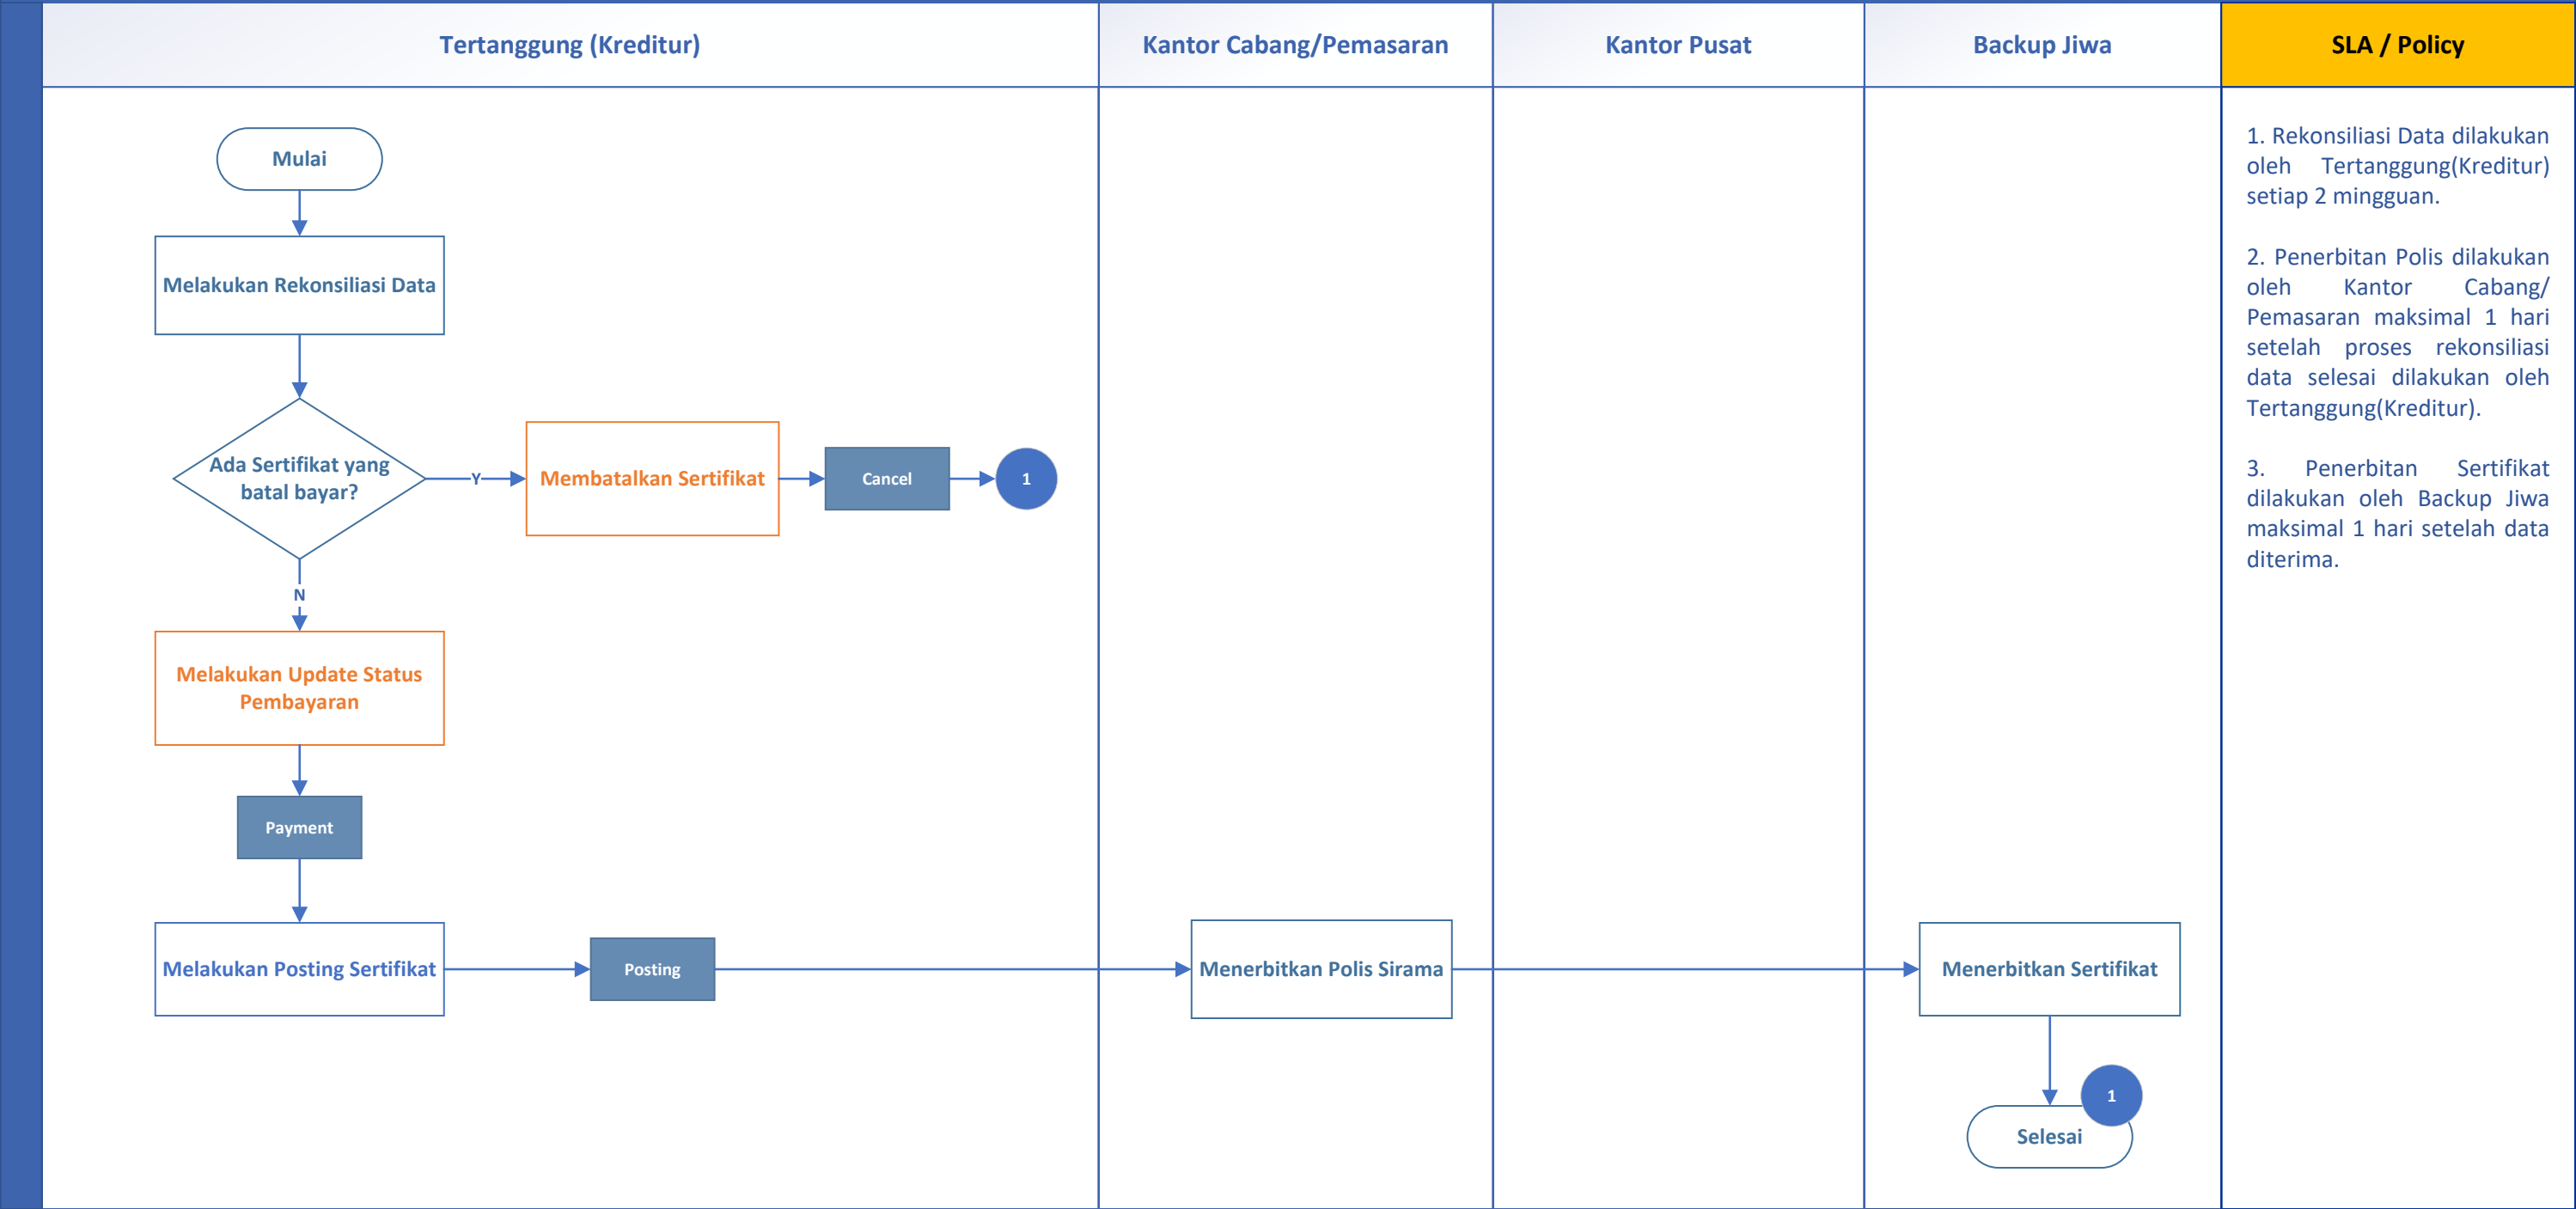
| Tertanggung (Kreditur) | Kantor Cabang/Pemasaran | Kantor Pusat | Backup Jiwa | SLA / Policy |
|---|---|---|---|---|

Mulai

Melakukan Rekonsiliasi Data

Ada Sertifikat yang batal bayar?

Y

Membatalkan Sertifikat

Cancel

1

N

Melakukan Update Status Pembayaran

Payment

Melakukan Posting Sertifikat

Posting

Menerbitkan Polis Sirama

Menerbitkan Sertifikat

1

Selesai

1. Rekonsiliasi Data dilakukan oleh Tertanggung(Kreditur) setiap 2 mingguan.

2. Penerbitan Polis dilakukan oleh Kantor Cabang/ Pemasaran maksimal 1 hari setelah proses rekonsiliasi data selesai dilakukan oleh Tertanggung(Kreditur).

3. Penerbitan Sertifikat dilakukan oleh Backup Jiwa maksimal 1 hari setelah data diterima.